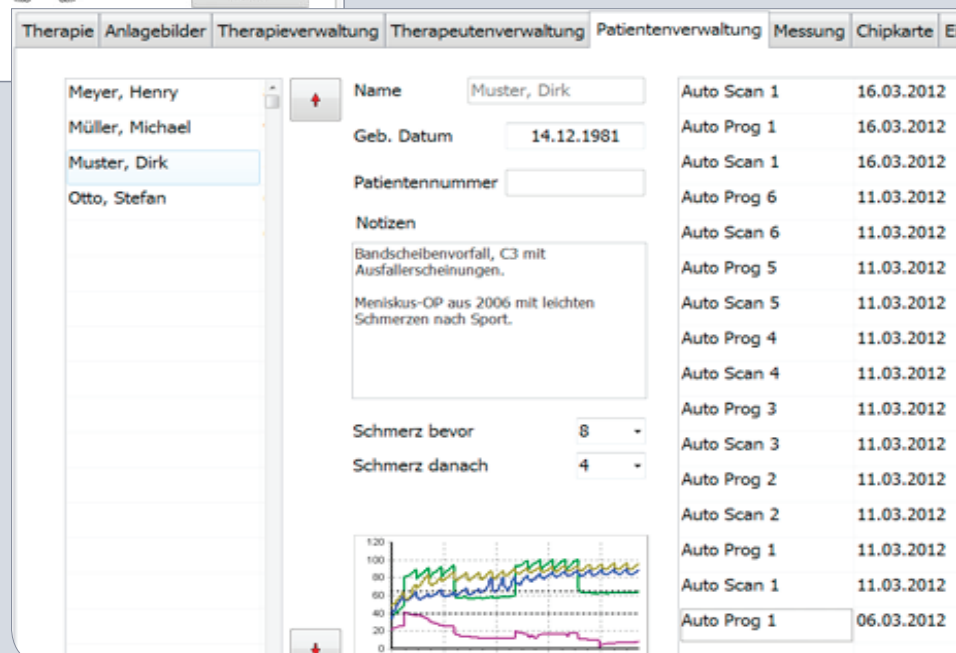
Therapie | Anlagebilder | Therapieverwaltung | Therapeutenverwaltung | Patientenverwaltung | Messung | Chipkarte | E

Meyer, Henry
Müller, Michael
Muster, Dirk
Otto, Stefan

Name Muster, Dirk
Geb. Datum 14.12.1981
Patientennummer
Notizen
Bandscheibenvorfall, C3 mit Ausfallerscheinungen.

Meniskus-OP aus 2006 mit leichten Schmerzen nach Sport.

Schmerz bevor 8
Schmerz danach 4

120
100
80
60
40
20
0

| | |
|---|---|
| Auto Scan 1 | 16.03.2012 |
| Auto Prog 1 | 16.03.2012 |
| Auto Scan 1 | 16.03.2012 |
| Auto Prog 6 | 11.03.2012 |
| Auto Scan 6 | 11.03.2012 |
| Auto Prog 5 | 11.03.2012 |
| Auto Scan 5 | 11.03.2012 |
| Auto Prog 4 | 11.03.2012 |
| Auto Scan 4 | 11.03.2012 |
| Auto Prog 3 | 11.03.2012 |
| Auto Scan 3 | 11.03.2012 |
| Auto Prog 2 | 11.03.2012 |
| Auto Scan 2 | 11.03.2012 |
| Auto Prog 1 | 11.03.2012 |
| Auto Scan 1 | 11.03.2012 |
| Auto Prog 1 | 06.03.2012 |